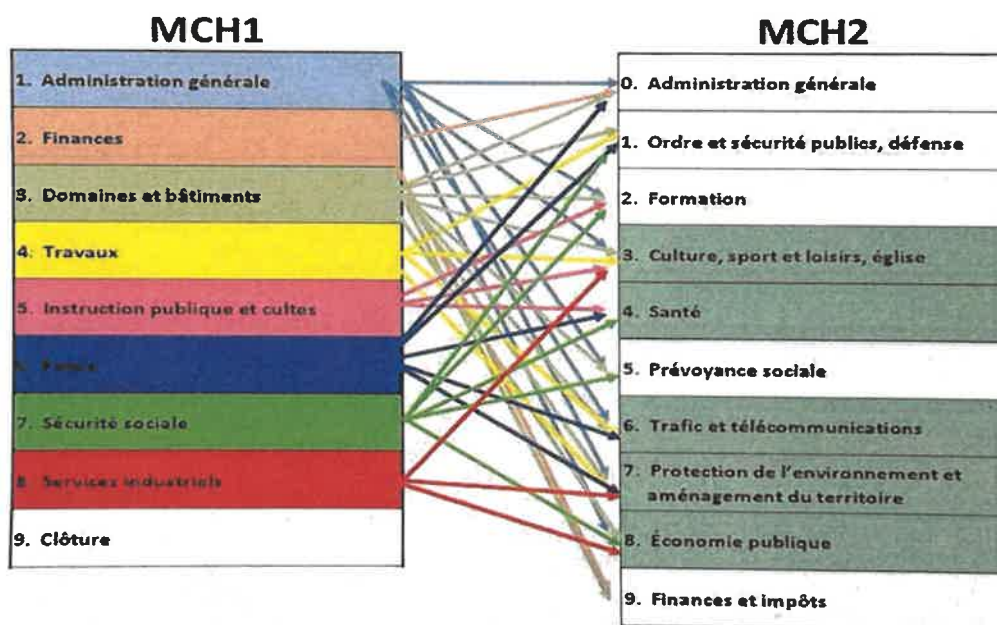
MCH1

1. Administration générale

2. Finances

3. Domaines et bâtiments

4. Travaux

5. Instruction publique et cultes

6. Police

7. Sécurité sociale

8. Services industriels

9. Clôture

MCH2

0. Administration générale

1. Ordre et sécurité publics, défense

2. Formation

3. Culture, sport et loisirs, église

4. Santé

5. Prévoyance sociale

6. Trafic et télécommunications

7. Protection de l'environnement et aménagement du territoire

8. Économie publique

9. Finances et impôts